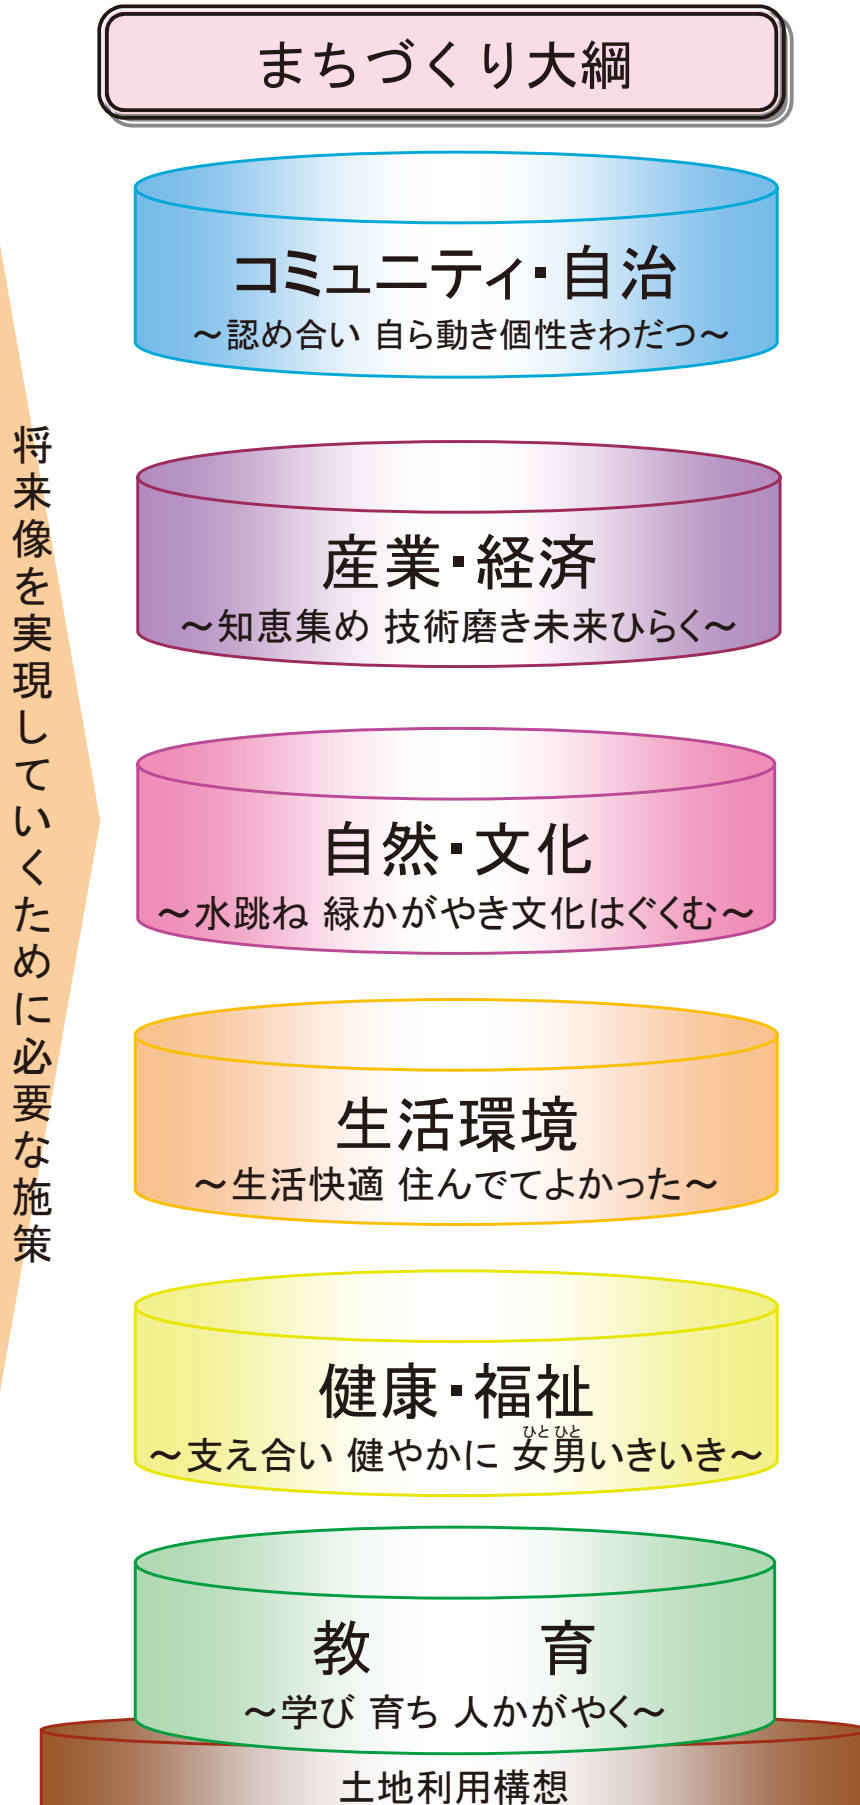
まちづくり大綱

将来像を実現していくために必要な施策

コミュニティ・自治
〜認め合い 自ら動き個性きわだつ〜

産業・経済
〜知恵集め 技術磨き未来ひらく〜

自然・文化
〜水跳ね 緑かがやき文化はぐくむ〜

生活環境
〜生活快適 住んでてよかった〜

健康・福祉
〜支え合い 健やかに 女男いきいき〜

ひと ひと

教　育
〜学び 育ち 人かがやく〜

土地利用構想